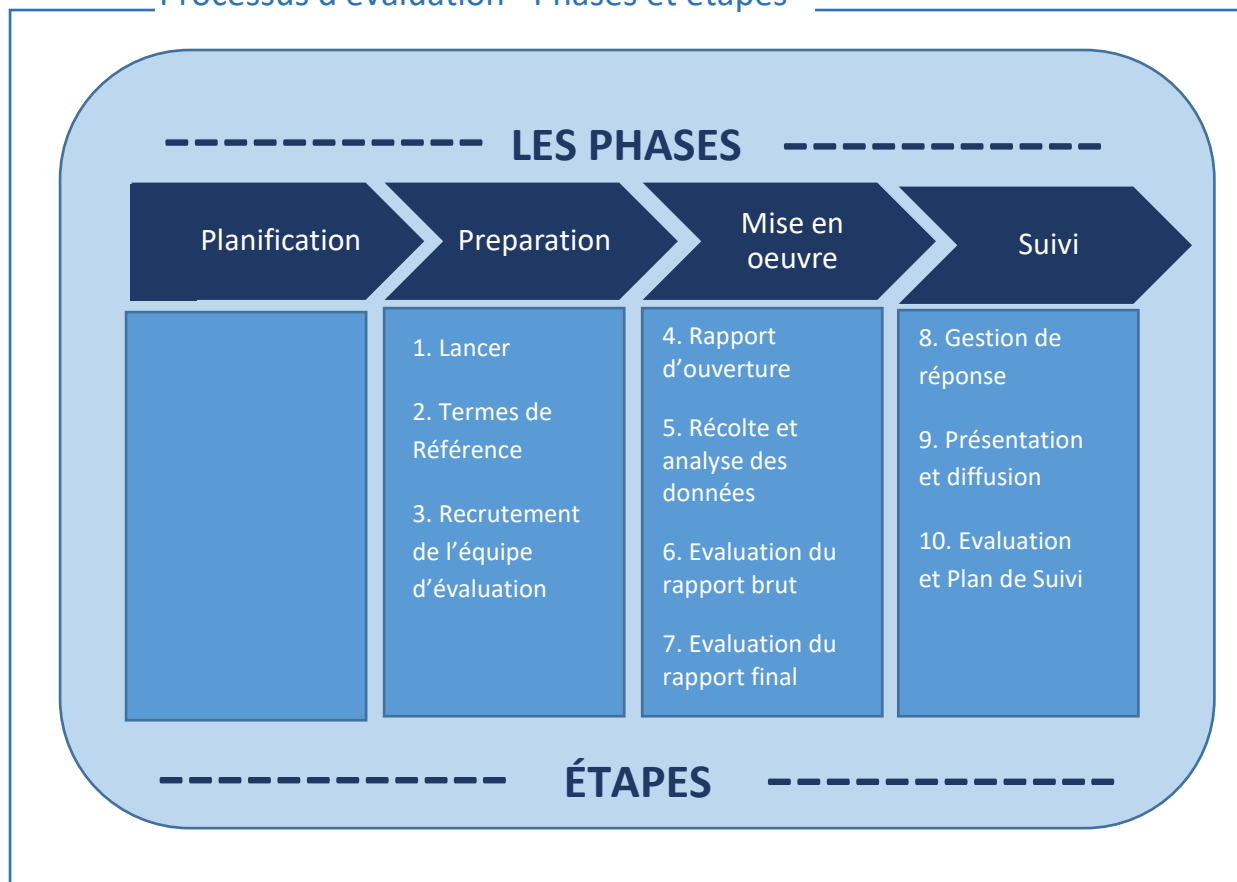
Processus d'évaluation - Phases et étapes

LES PHASES

Planification

Preparation

Mise en oeuvre

Suivi

1. Lancer

2. Termes de Référence

3. Recrutement de l'équipe d'évaluation

4. Rapport d'ouverture

5. Récolte et analyse des données

6. Evaluation du rapport brut

7. Evaluation du rapport final

8. Gestion de réponse

9. Présentation et diffusion

10. Evaluation et Plan de Suivi

ÉTAPES